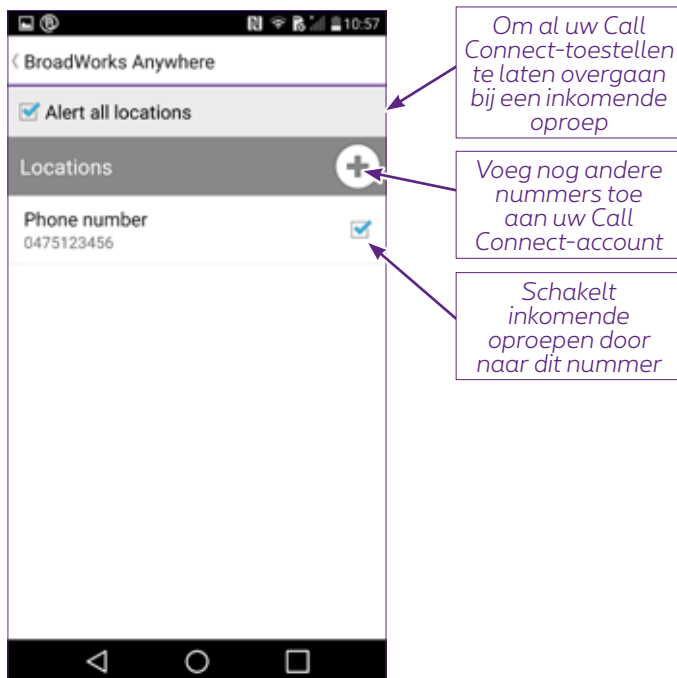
10:57

BroadWorks Anywhere

Alert all locations

Locations

Phone number
0475123456

Om al uw Call Connect-toestellen te laten overgaan bij een inkomende oproep

Voeg nog andere nummers toe aan uw Call Connect-account

Schakelt inkomende oproepen door naar dit nummer